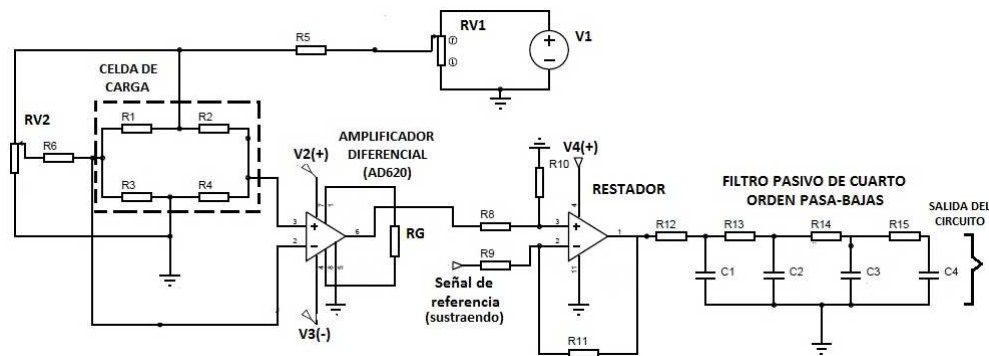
RV1
V1
R5
RV2
CELDA DE CARGA
R1
R2
R6
R3
R4
V2(+)
AMPLIFICADOR DIFERENCIAL (AD620)
RG
V3(-)
R10
V4(+)
RESTADOR
R8
R9
Señal de referencia (sustraendo)
R11
FILTRO PASIVO DE CUARTO ORDEN PASA-BAJAS
R12
R13
R14
R15
C1
C2
C3
C4
SALIDA DEL CIRCUITO